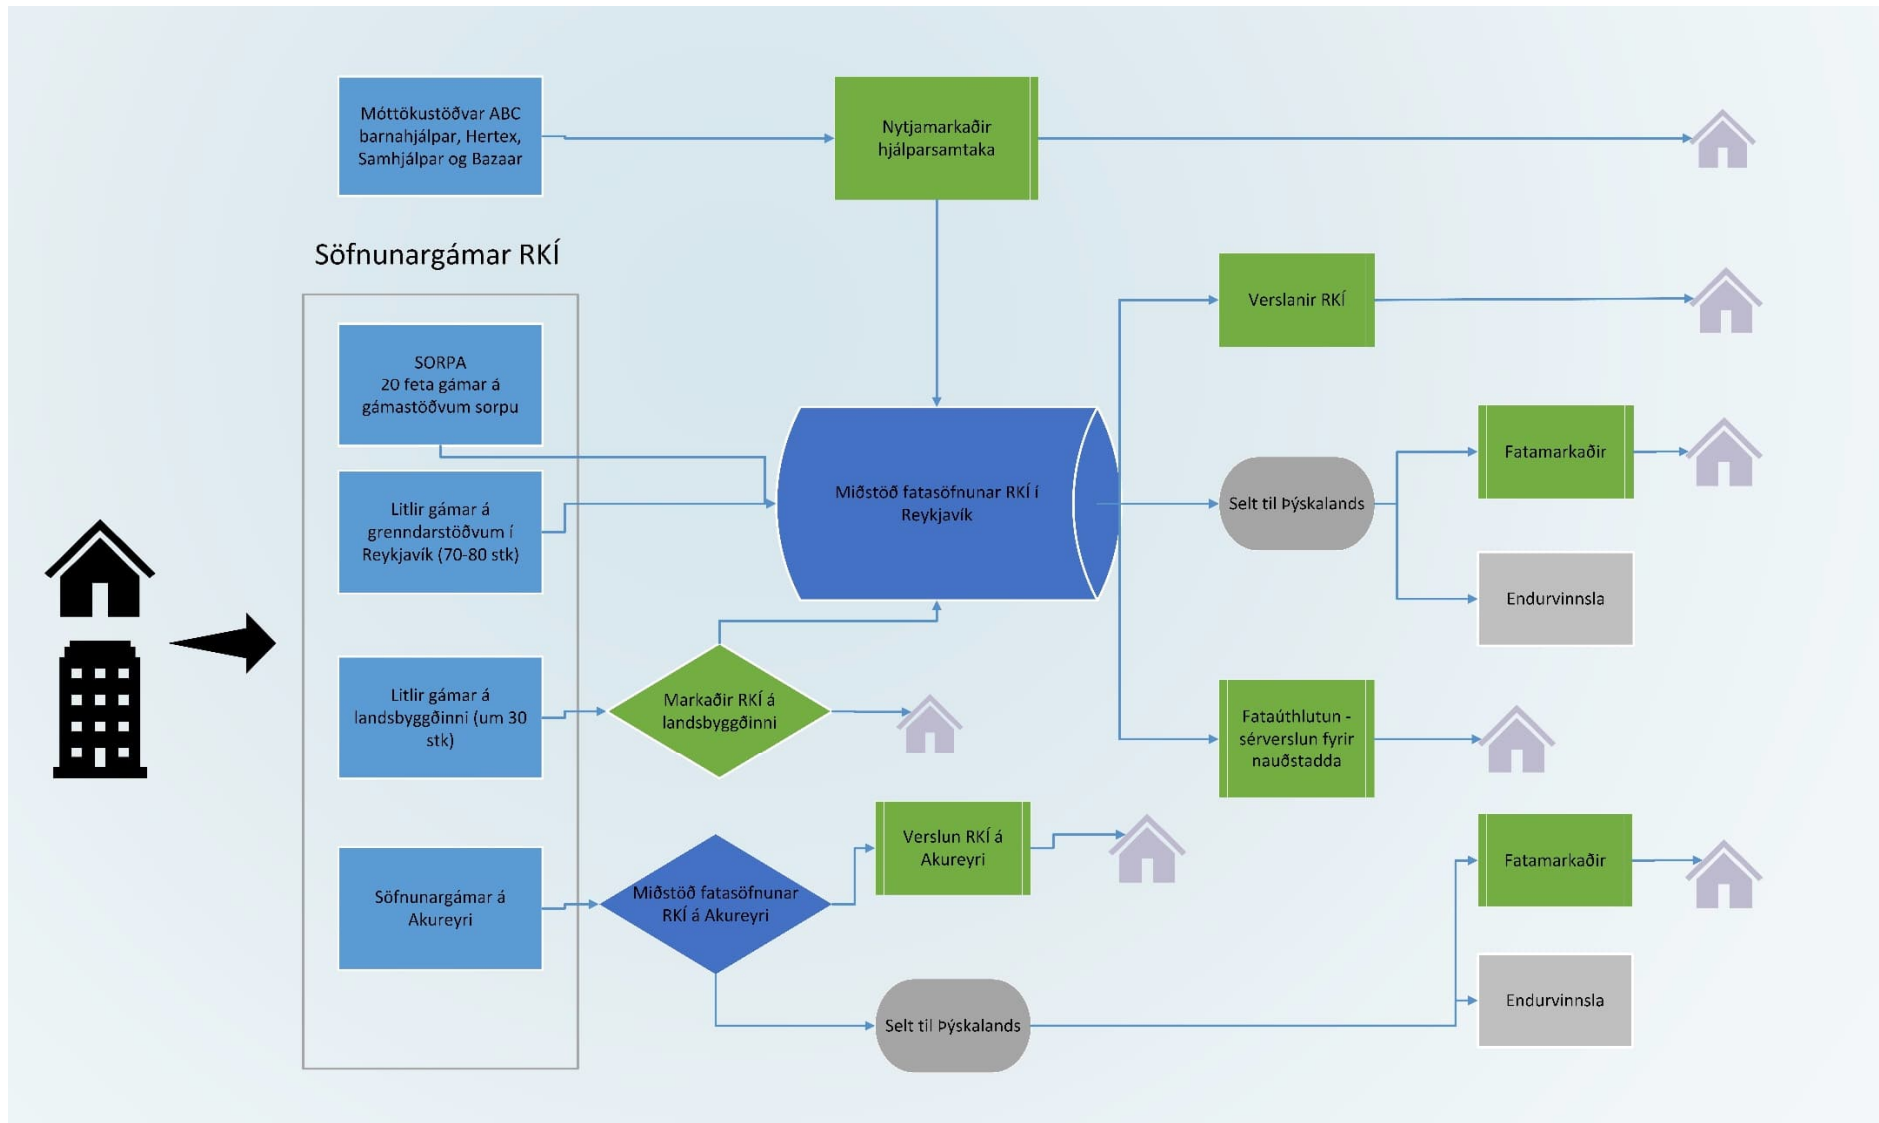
Móttökustöðvar ABC barnahjálpar, Hertex, Samhjálpar og Bazaar

Nytjamarkaðir hjálparsamtaka

Söfnunargámar RKÍ

SORPA
20 feta gámar á gámastöðvum sorpu

Litlir gámar á grenndarstöðvum í Reykjavík (70-80 stk)

Litlir gámar á landsbyggðinni (um 30 stk)

Söfnunargámar á Akureyri

Miðstöð fatasöfnunar RKÍ í Reykjavík

Verslanir RKÍ

Selt til Þýskalands

Fatamarkaðir

Endurvinnsla

Markaðir RKÍ á landsbyggðinni

Fataúthlutun - sérverslun fyrir nauðstadda

Verslun RKÍ á Akureyri

Miðstöð fatasöfnunar RKÍ á Akureyri

Fatamarkaðir

Selt til Þýskalands

Endurvinnsla